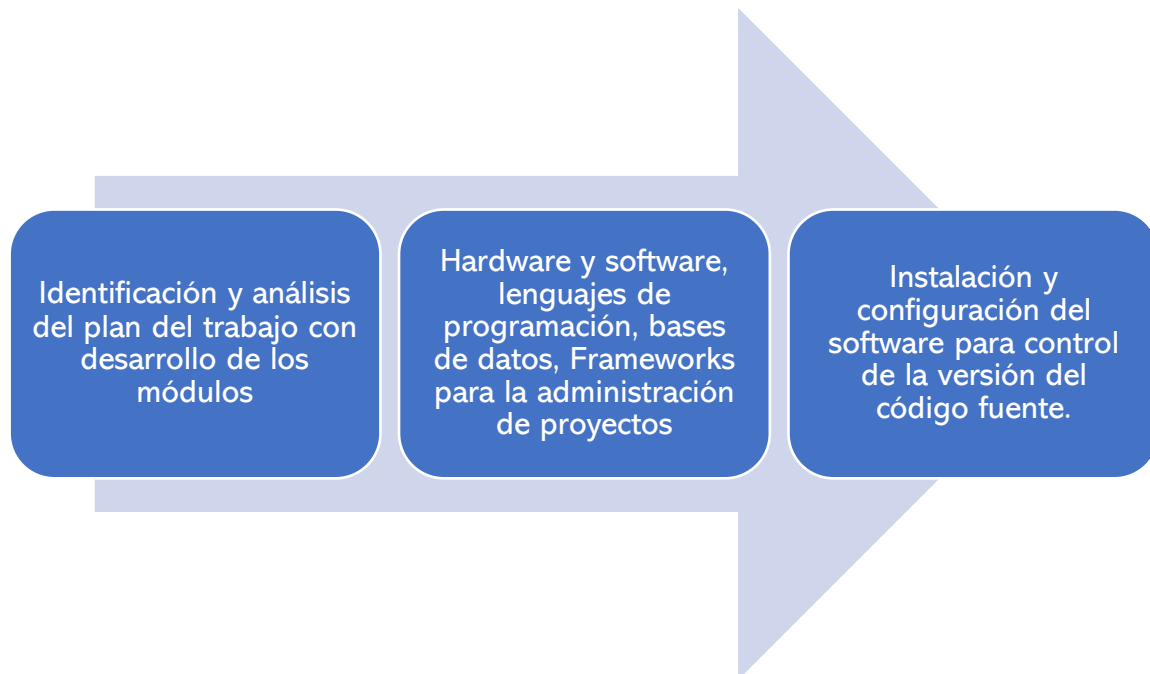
Identificación y análisis del plan del trabajo con desarrollo de los módulos

Hardware y software, lenguajes de programación, bases de datos, Frameworks para la administración de proyectos

Instalación y configuración del software para control de la versión del código fuente.